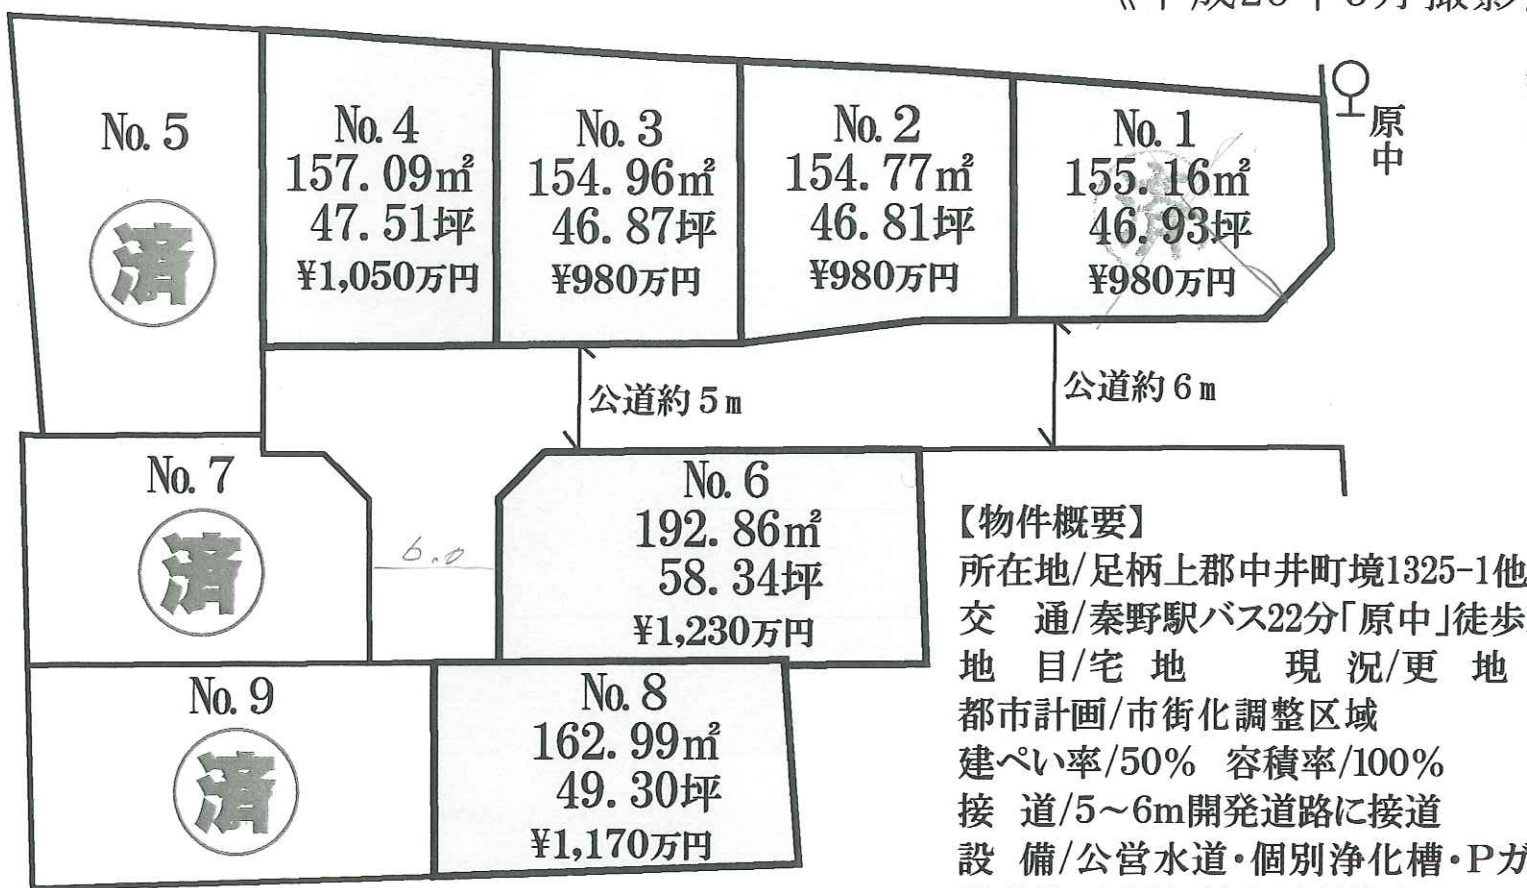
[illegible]

No. 5

済

No. 4
157.09㎡
47.51坪
¥1,050万円

No. 3
154.96㎡
46.87坪
¥980万円

No. 2
154.77㎡
46.81坪
¥980万円

No. 1
155.16㎡
46.93坪
¥980万円

原中

公道約５ｍ

公道約６ｍ

No. 7

済

6.0

No. 6
192.86㎡
58.34坪
¥1,230万円

No. 9

済

No. 8
162.99㎡
49.30坪
¥1,170万円

【物件概要】
所在地/足柄上郡中井町境1325-1他
交　通/秦野駅バス22分「原中」徒歩
地　目/宅　地　　現　況/更　地
都市計画/市街化調整区域
建ぺい率/50%　容積率/100%
接　道/5～6m開発道路に接道
設　備/公営水道・個別浄化槽・Pガ